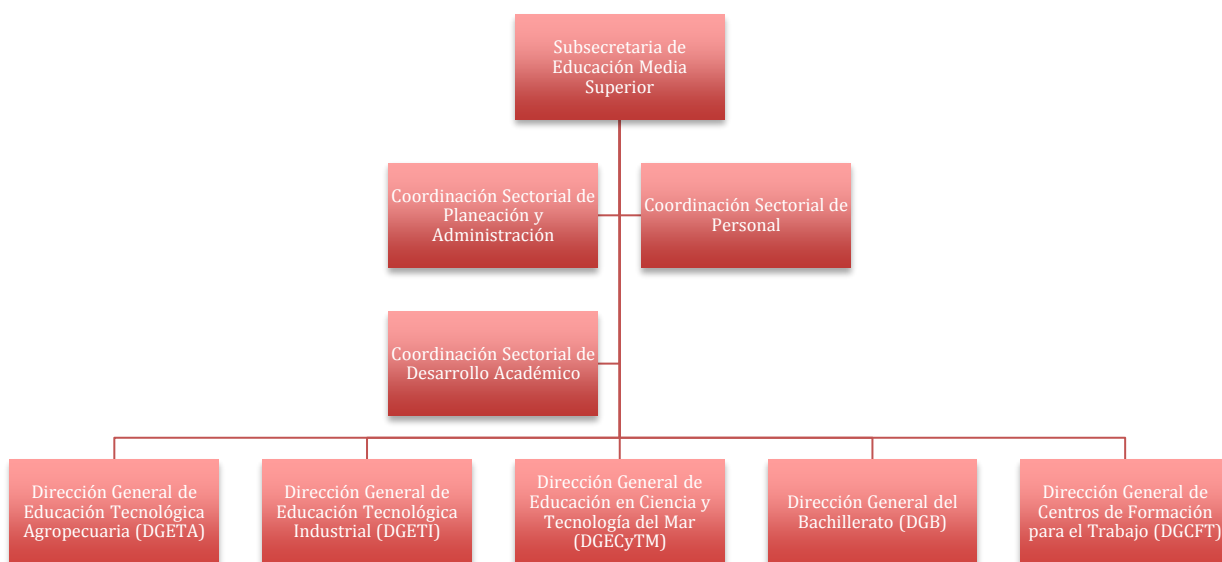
Subsecretaria de Educación Media Superior

Coordinación Sectorial de Planeación y Administración

Coordinación Sectorial de Personal

Coordinación Sectorial de Desarrollo Académico

Dirección General de Educación Tecnológica Agropecuaria (DGETA)

Dirección General de Educación Tecnológica Industrial (DGETI)

Dirección General de Educación en Ciencia y Tecnología del Mar (DGECyTM)

Dirección General del Bachillerato (DGB)

Dirección General de Centros de Formación para el Trabajo (DGCFT)